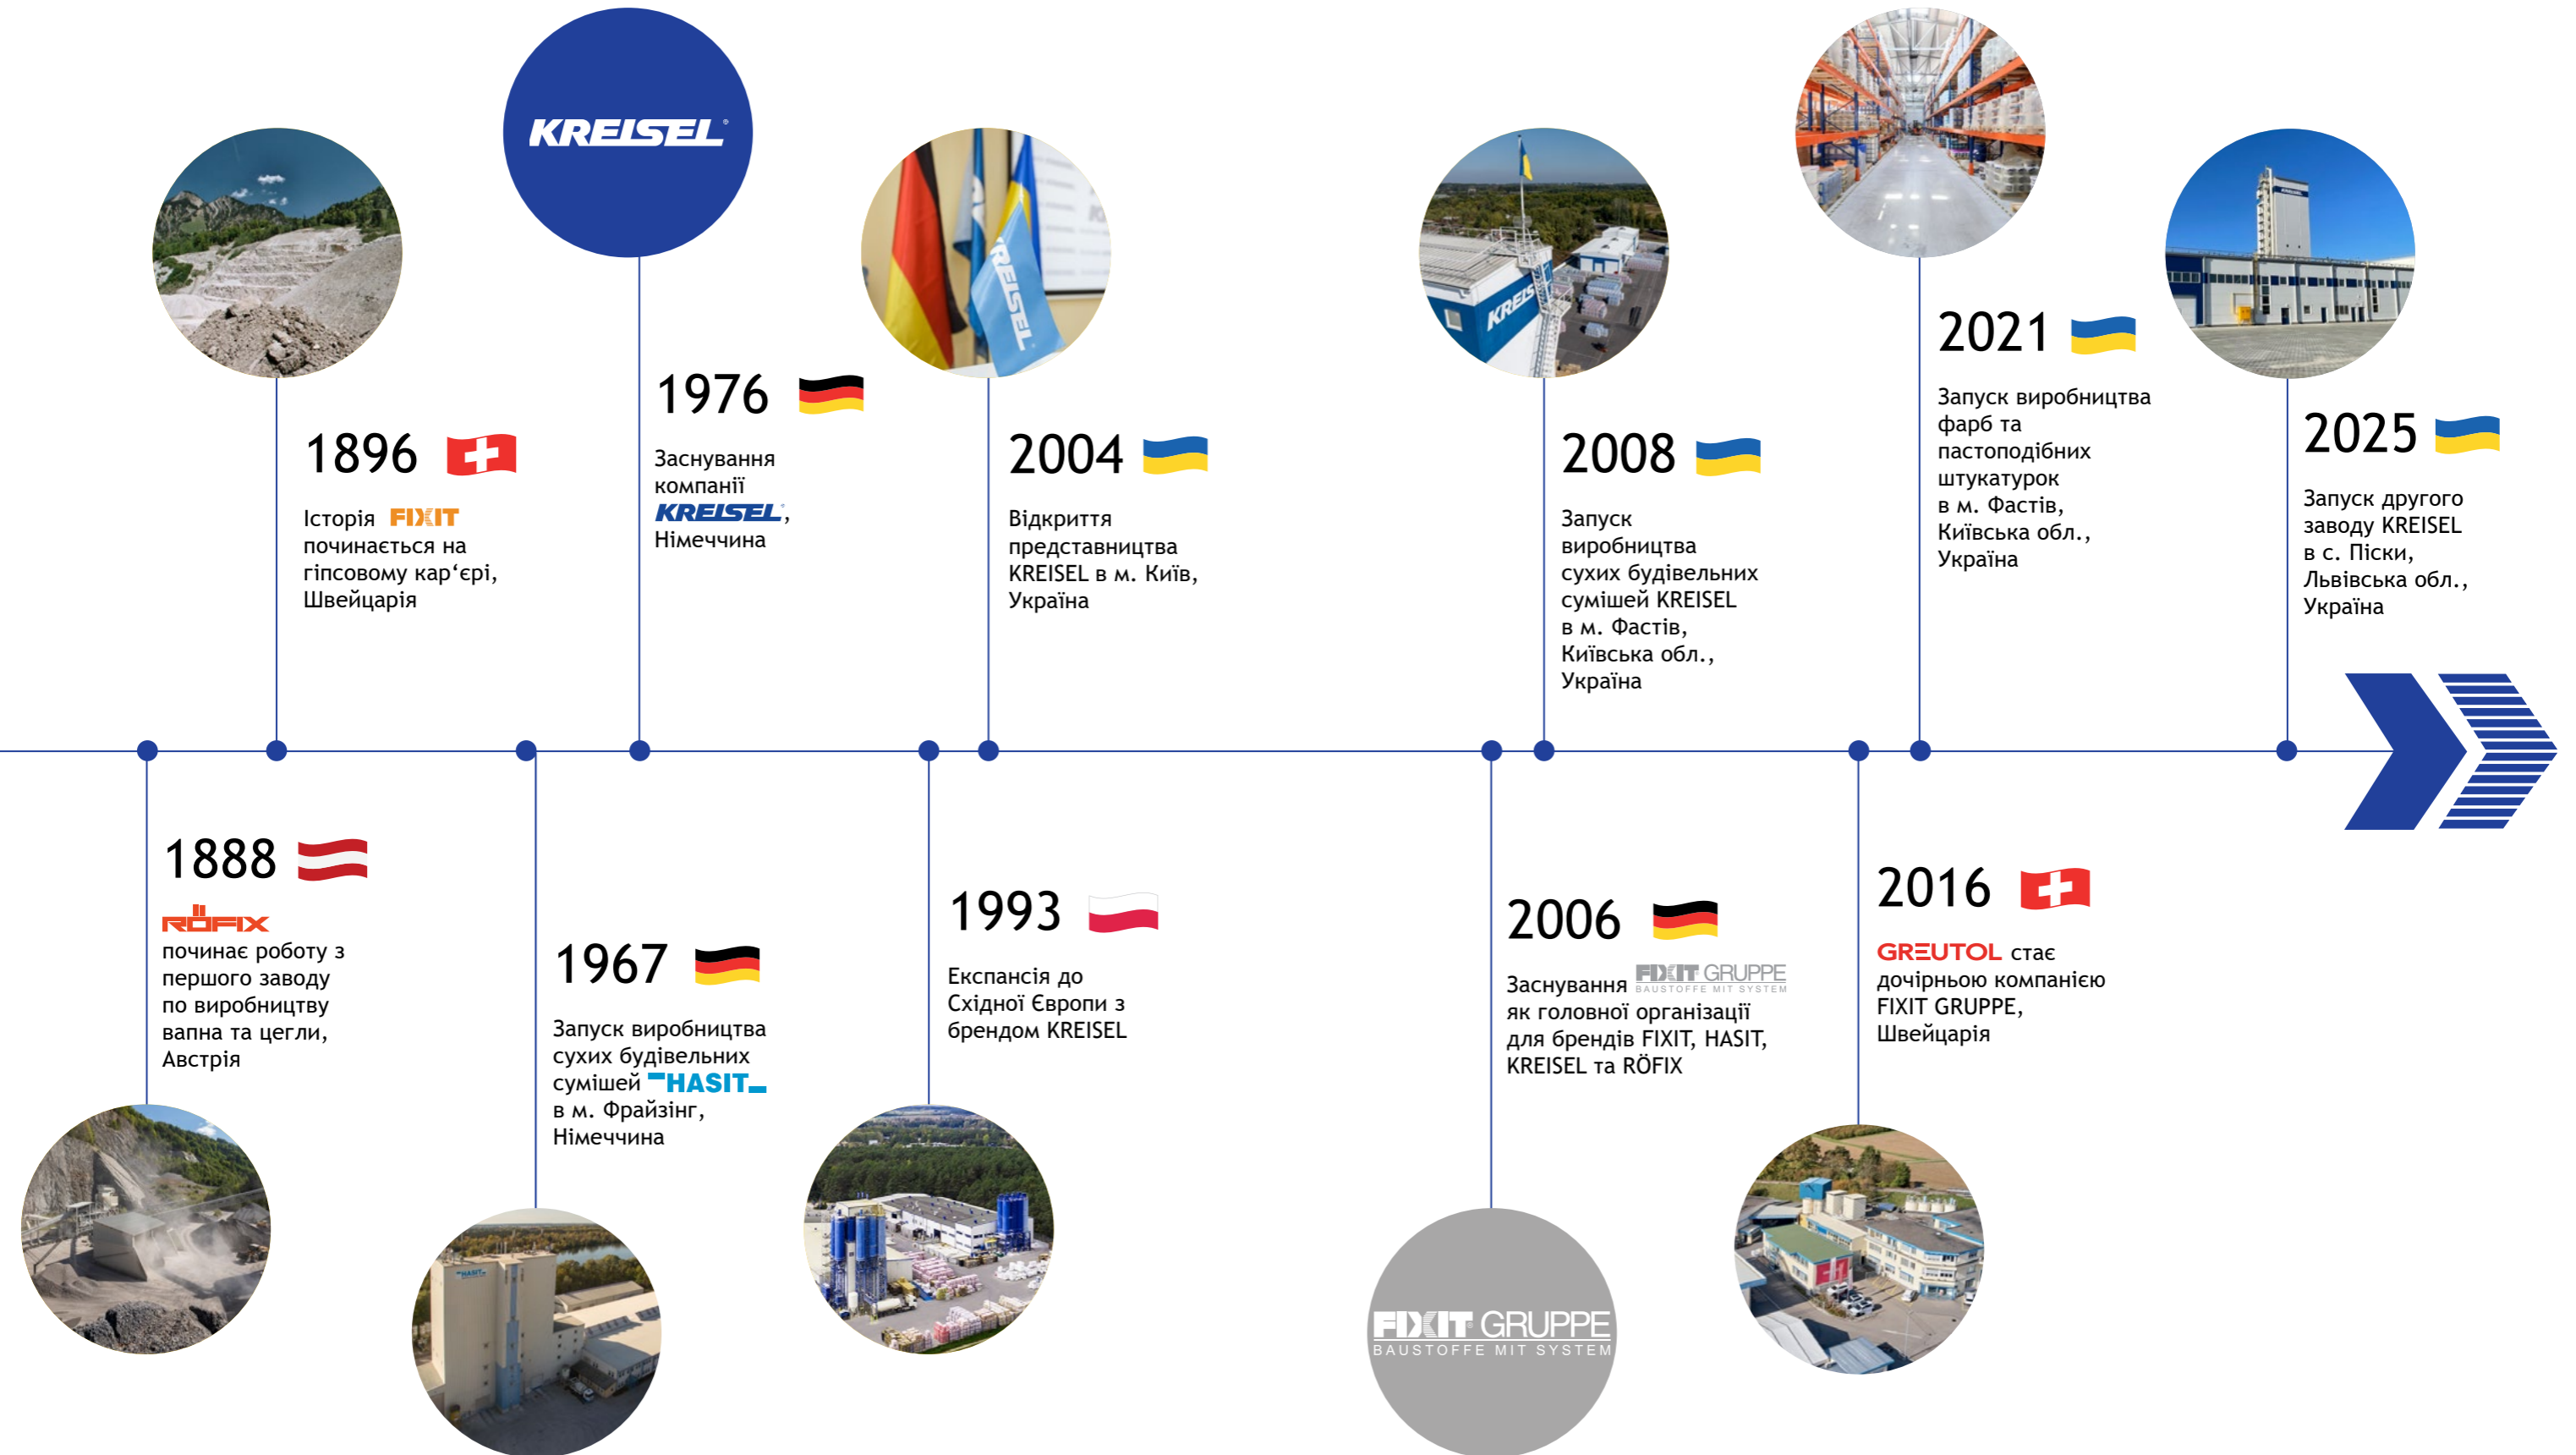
KREISEL

1896

Історія FIXIT починається на гіпсовому кар'єрі, Швейцарія

1976

Заснування компанії KREISEL, Німеччина

2004

Відкриття представництва KREISEL в м. Київ, Україна

2008

Запуск виробництва сухих будівельних сумішей KREISEL в м. Фастів, Київська обл., Україна

2021

Запуск виробництва фарб та пастоподібних штукатурок в м. Фастів, Київська обл., Україна

2025

Запуск другого заводу KREISEL в с. Піски, Львівська обл., Україна

1888

RÖFIX починає роботу з першого заводу по виробництву вапна та цегли, Австрія

1967

Запуск виробництва сухих будівельних сумішей HASIT в м. Фрайзінг, Німеччина

1993

Експансія до Східної Європи з брендом KREISEL

2006

Заснування FIXIT GRUPPE BAUSTOFFE MIT SYSTEM як головної організації для брендів FIXIT, HASIT, KREISEL та RÖFIX

2016

GREUTOL стає дочірньою компанією FIXIT GRUPPE, Швейцарія

FIXIT GRUPPE BAUSTOFFE MIT SYSTEM